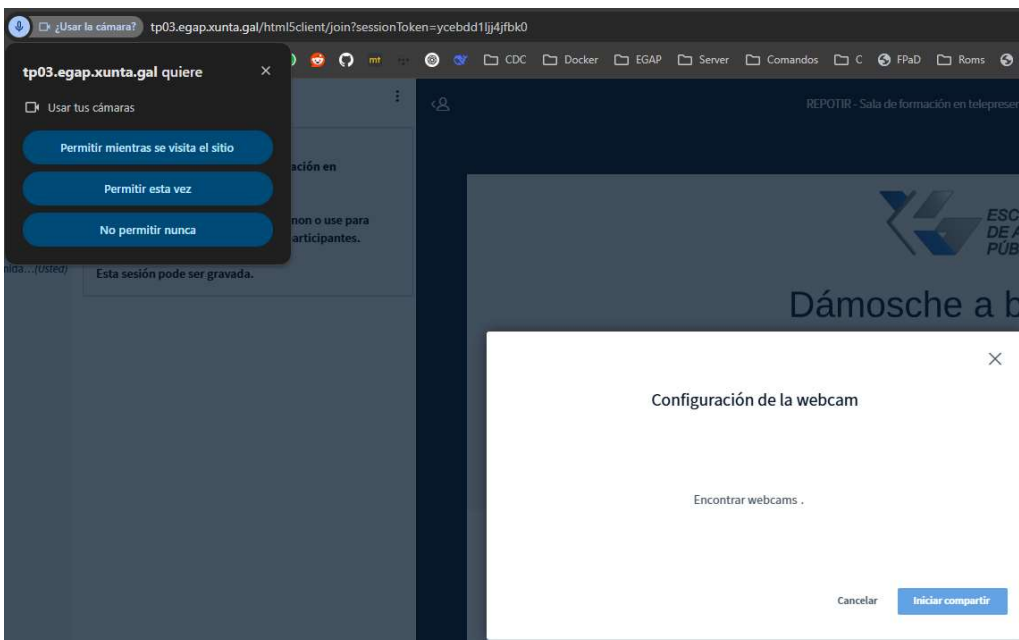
¿Usar la cámara? tp03.egap.xunta.gal/html5client/join?sessionToken=ycebdd1ljj4jfbk0

CDC Docker EGAP Server Comandos C FPaD Roms

tp03.egap.xunta.gal quiere

Usar tus cámaras

Permitir mientras se visita el sitio

Permitir esta vez

No permitir nunca

ación en

non o use para
articipantes.

nida...(Usted)

Esta sesión pode ser gravada.

REPOTIR - Sala de formación en telepresen

ESC
DE A
PÚB

Dámosche a b

Configuración de la webcam

Encontrar webcams .

Cancelar

Iniciar compartir